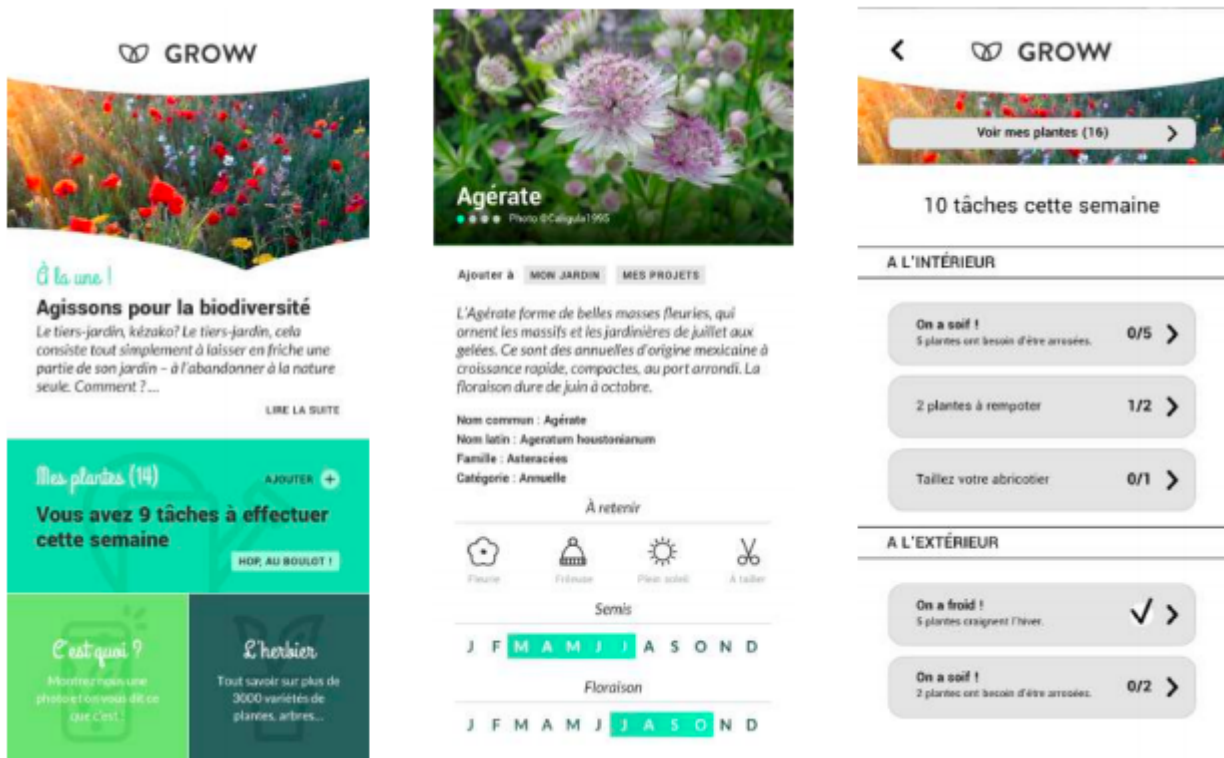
GROW

À la une !

Agissons pour la biodiversité

Le tiers-jardin, kézako? Le tiers-jardin, cela consiste tout simplement à laisser en friche une partie de son jardin – à l'abandonner à la nature seule. Comment ?...

LIRE LA SUITE

Mes plantes (14)

AJOUTER

Vous avez 9 tâches à effectuer cette semaine

HOP, AU BOULOT !

C'est quoi ?

Montrez-nous une photo et on vous dit ce que c'est !

L'herbier

Tout savoir sur plus de 3000 variétés de plantes, arbres...

Agérate

Photo ©Caligula1995

Ajouter à MON JARDIN MES PROJETS

L'Agérate forme de belles masses fleuries, qui ornent les massifs et les jardinières de juillet aux gelées. Ce sont des annuelles d'origine mexicaine à croissance rapide, compactes, au port arrondi. La floraison dure de juin à octobre.

Nom commun : Agérate
Nom latin : Ageratum houstonianum
Famille : Asteracées
Catégorie : Annuelle

À retenir

Fleurie Frileuse Plein soleil À tailler

Semis

J F M A M J J A S O N D

Floraison

J F M A M J J A S O N D

GROW

Voir mes plantes (16)

10 tâches cette semaine

A L'INTÉRIEUR

On a soif !
5 plantes ont besoin d'être arrosées. 0/5

2 plantes à rempoter 1/2

Taillez votre abricotier 0/1

A L'EXTÉRIEUR

On a froid !
5 plantes craignent l'hiver.

On a soif !
2 plantes ont besoin d'être arrosées. 0/2